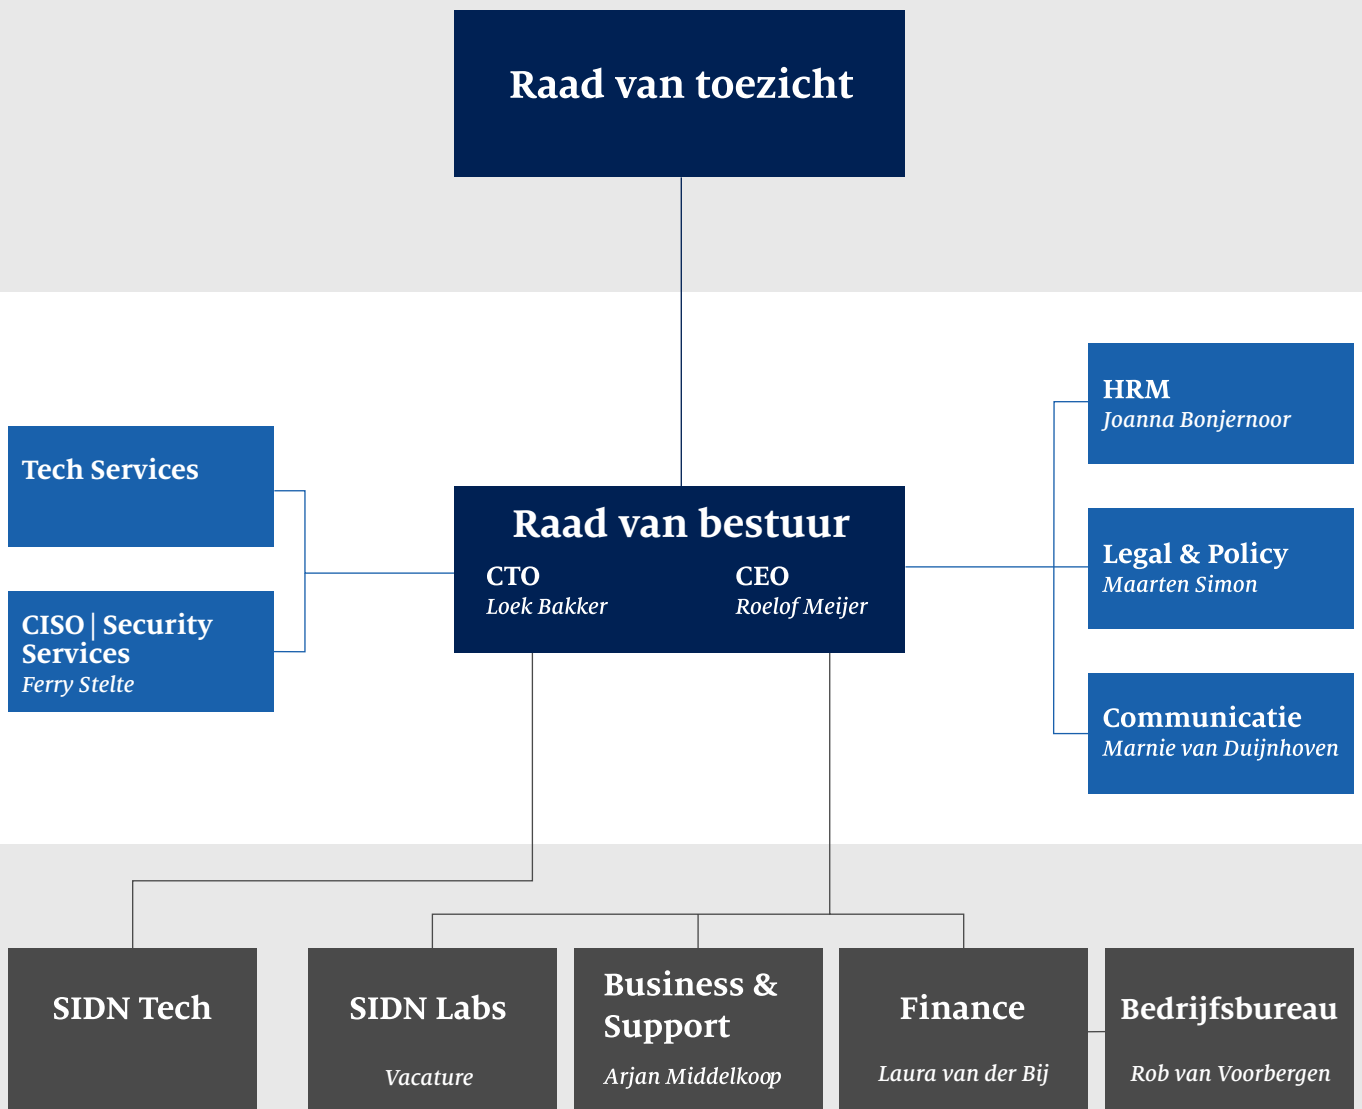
Raad van toezicht

Tech Services

CISO | Security Services
Ferry Stelte

Raad van bestuur
CTO
Loek Bakker
CEO
Roelof Meijer

HRM
Joanna Bonjernoor

Legal & Policy
Maarten Simon

Communicatie
Marnie van Duijnhoven

SIDN Tech

SIDN Labs
Vacature

Business & Support
Arjan Middelkoop

Finance
Laura van der Bij

Bedrijfsbureau
Rob van Voorbergen